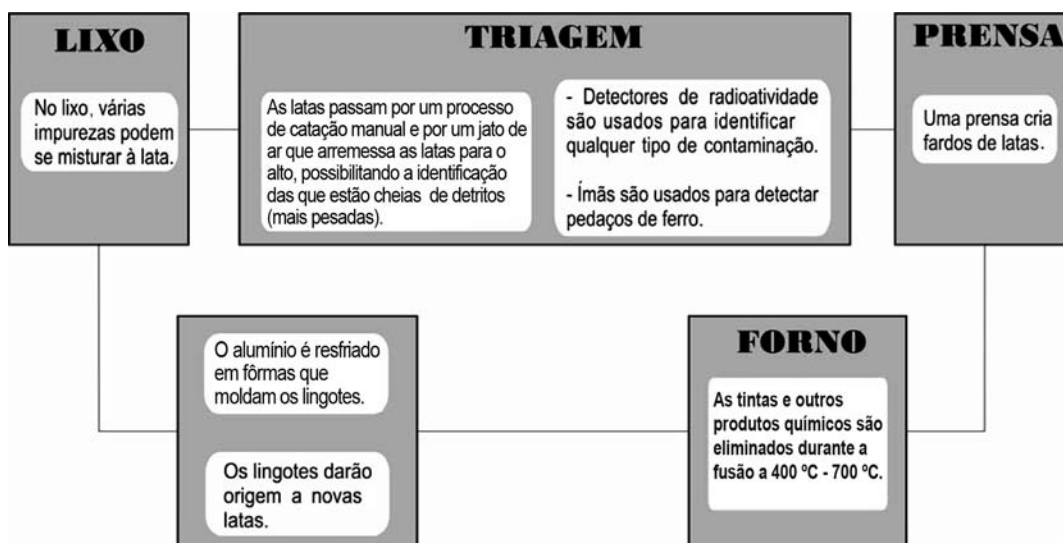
LIXO

No lixo, várias impurezas podem se misturar à lata.

TRIAGEM

As latas passam por um processo de catação manual e por um jato de ar que arremessa as latas para o alto, possibilitando a identificação das que estão cheias de detritos (mais pesadas).

- Detectores de radioatividade são usados para identificar qualquer tipo de contaminação.

- Ímãs são usados para detectar pedaços de ferro.

PRENSA

Uma prensa cria fardos de latas.

FORNO

As tintas e outros produtos químicos são eliminados durante a fusão a 400 ºC - 700 ºC.

O alumínio é resfriado em fôrmas que moldam os lingotes.

Os lingotes darão origem a novas latas.